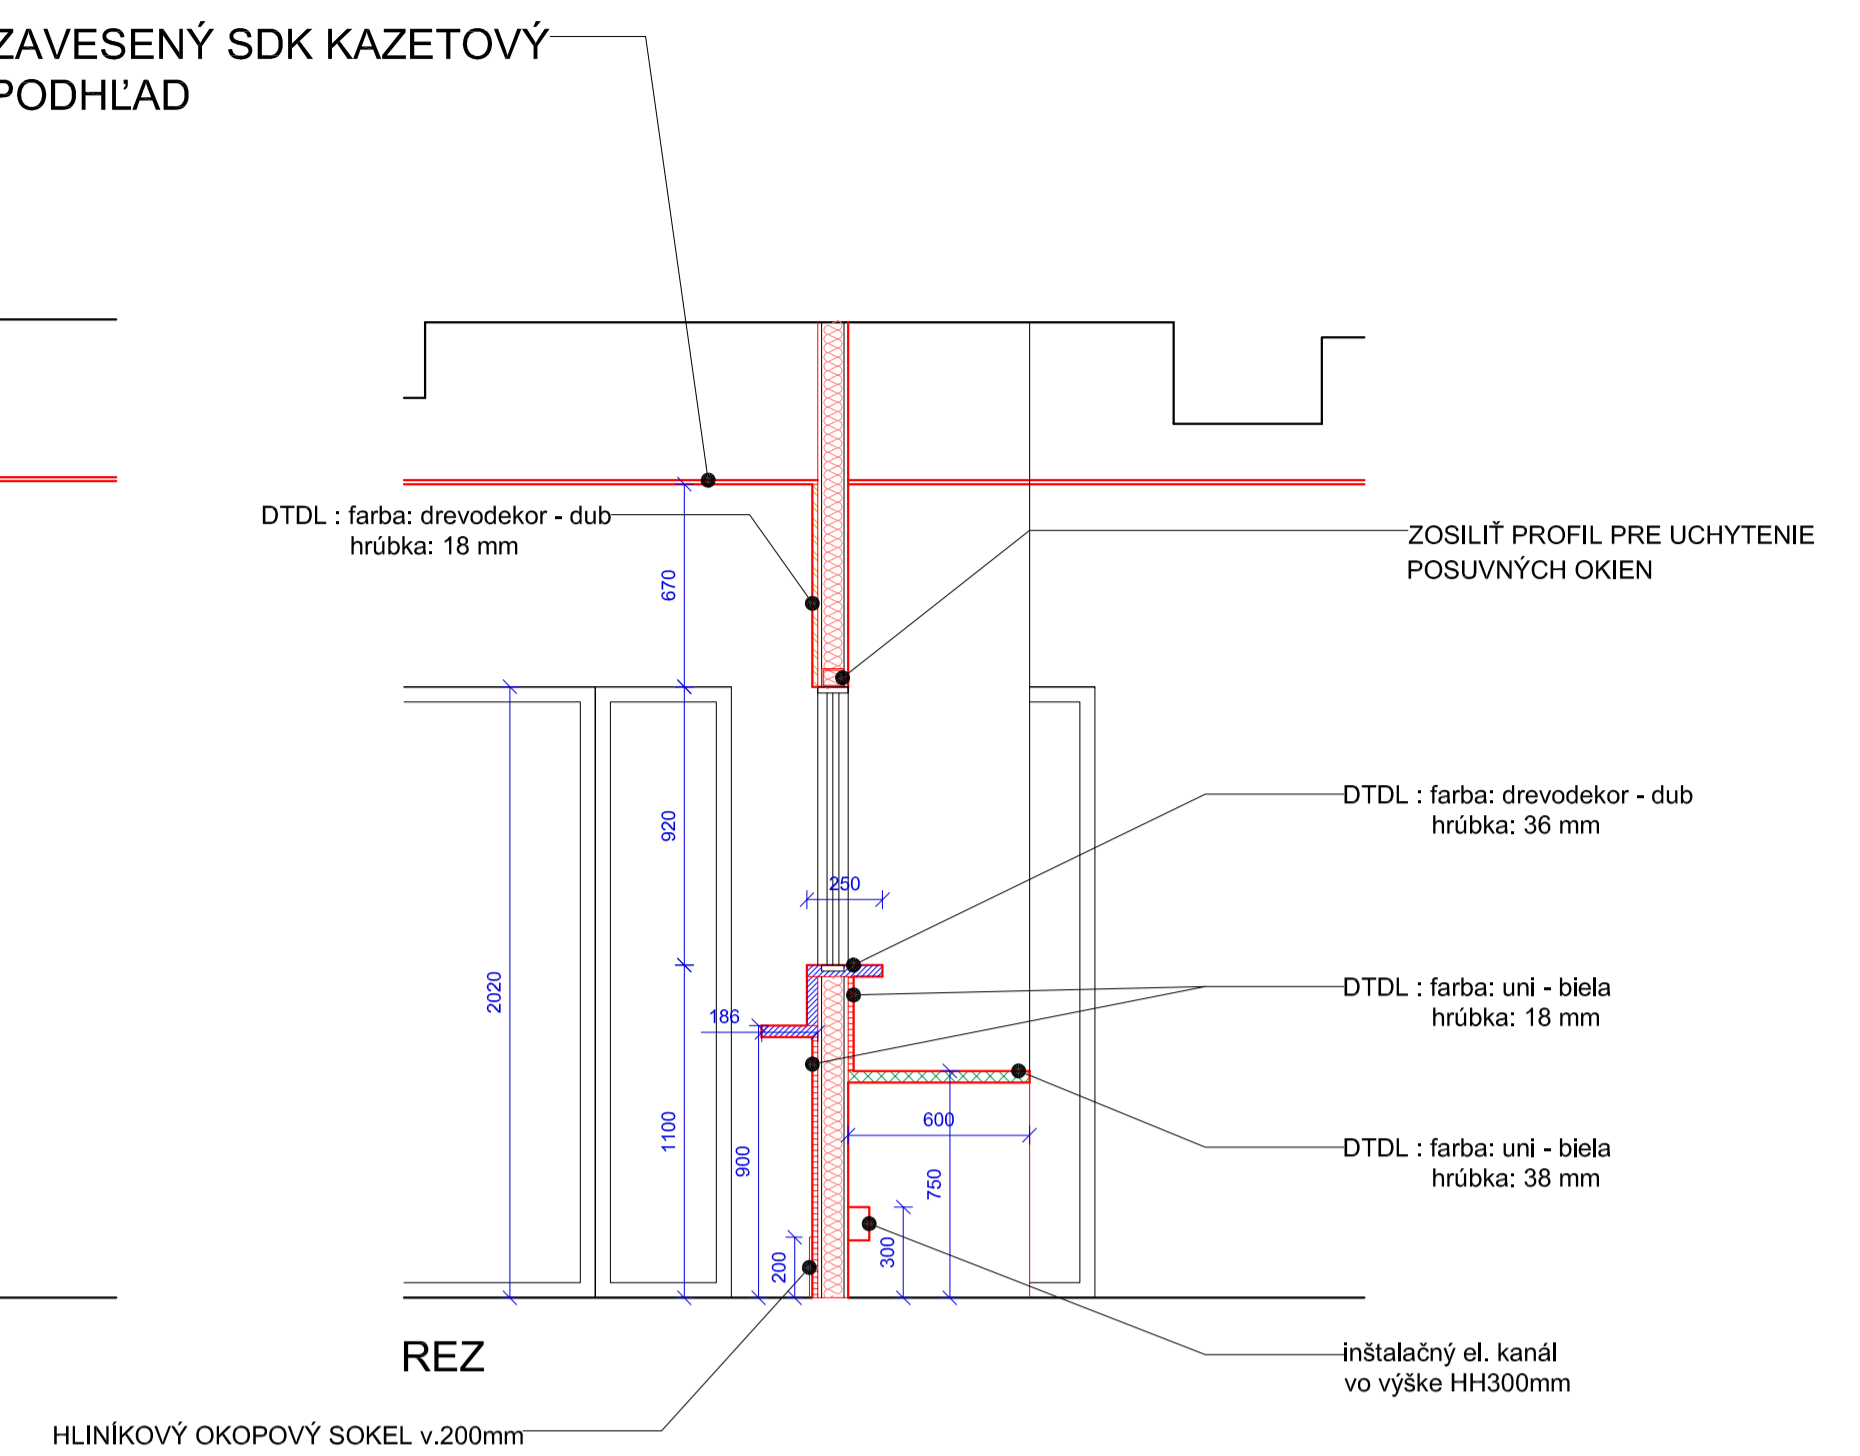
ZAVESENÝ SDK KAZETOVÝ PODHĽAD

DTDL : farba: drevodekor - dub
hrúbka: 18 mm

ZOSILIŤ PROFIL PRE UCHYTENIE POSUVNÝCH OKIEN

670

920

2020

250

186

1100

900

200

600

750

300

DTDL : farba: drevodekor - dub
hrúbka: 36 mm

DTDL : farba: uni - biela
hrúbka: 18 mm

DTDL : farba: uni - biela
hrúbka: 38 mm

REZ

inštalačný el. kanál
vo výške HH300mm

HLINÍKOVÝ OKOPOVÝ SOKEL v.200mm